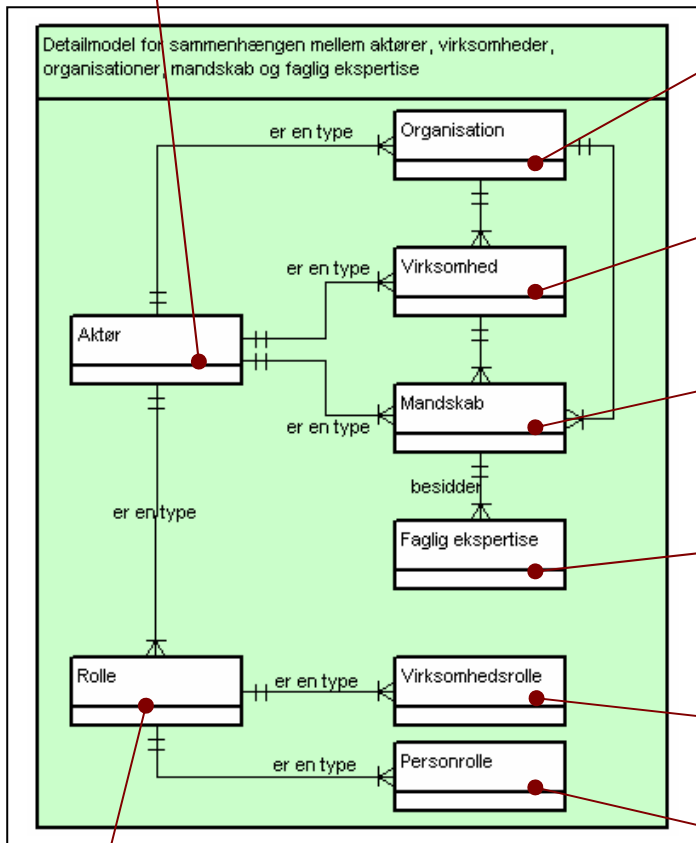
Detailmodel for sammenhængen mellem aktører, virksomheder, organisationer, mandskab og faglig ekspertise

er en type

Organisation

Virksomhed

er en type

Aktør

Mandskab

er en type

besidder

er en type

Faglig ekspertise

Rolle

er en type

Virksomhedsrolle

er en type

Personrolle